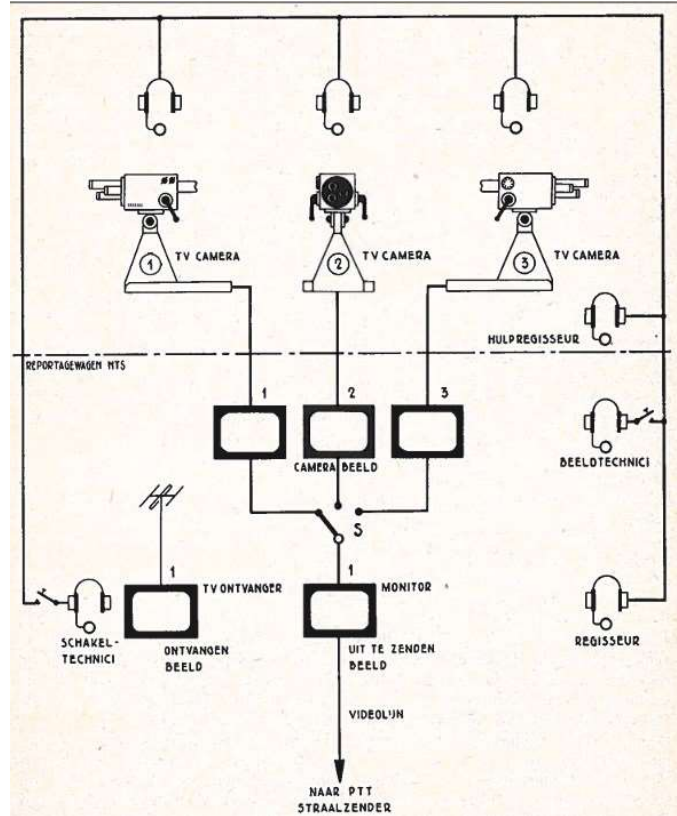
1 TV CAMERA

2 TV CAMERA

3 TV CAMERA

HULPREGISSEUR

REPORTAGEWAGEN NTS

1

2

3

CAMERA BEELD

BEELDTECHNICI

S

1 TV ONTVANGER

1 MONITOR

SCHAKEL-TECHNICI

ONTVANGEN BEELD

UIT TE ZENDEN BEELD

REGISSEUR

VIDEOLIJN

NAAR PTT STRAALZENDER